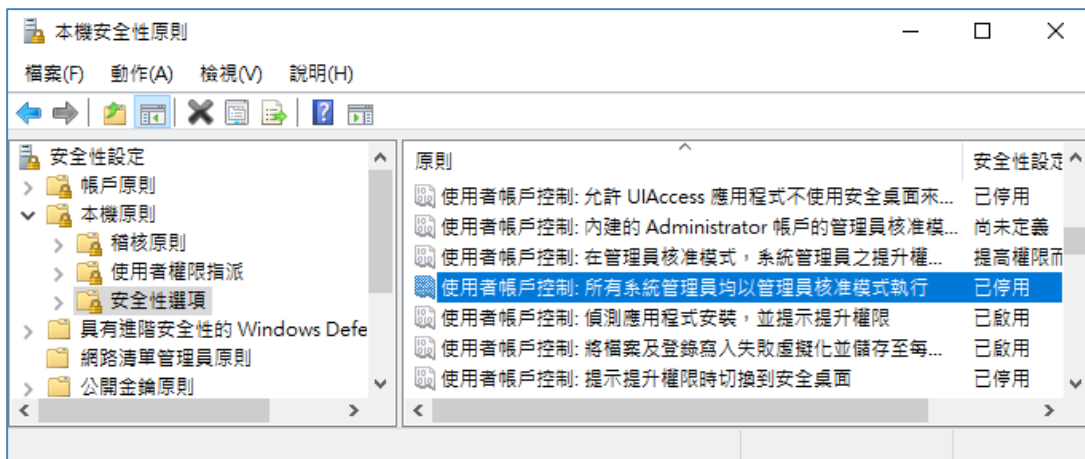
本機安全性原則

檔案(F) 動作(A) 檢視(V) 說明(H)

安全性設定
帳戶原則
本機原則
稽核原則
使用者權限指派
安全性選項
具有進階安全性的 Windows Defe
網路清單管理員原則
公開金鑰原則

| 原則 | 安全性設定 |
|---|---|
| 使用者帳戶控制: 允許 UIAccess 應用程式不使用安全桌面來... | 已停用 |
| 使用者帳戶控制: 內建的 Administrator 帳戶的管理員核准模... | 尚未定義 |
| 使用者帳戶控制: 在管理員核准模式，系統管理員之提升權... | 提高權限而 |
| 使用者帳戶控制: 所有系統管理員均以管理員核准模式執行 | 已停用 |
| 使用者帳戶控制: 偵測應用程式安裝，並提示提升權限 | 已啟用 |
| 使用者帳戶控制: 將檔案及登錄寫入失敗虛擬化並儲存至每... | 已啟用 |
| 使用者帳戶控制: 提示提升權限時切換到安全桌面 | 已停用 |